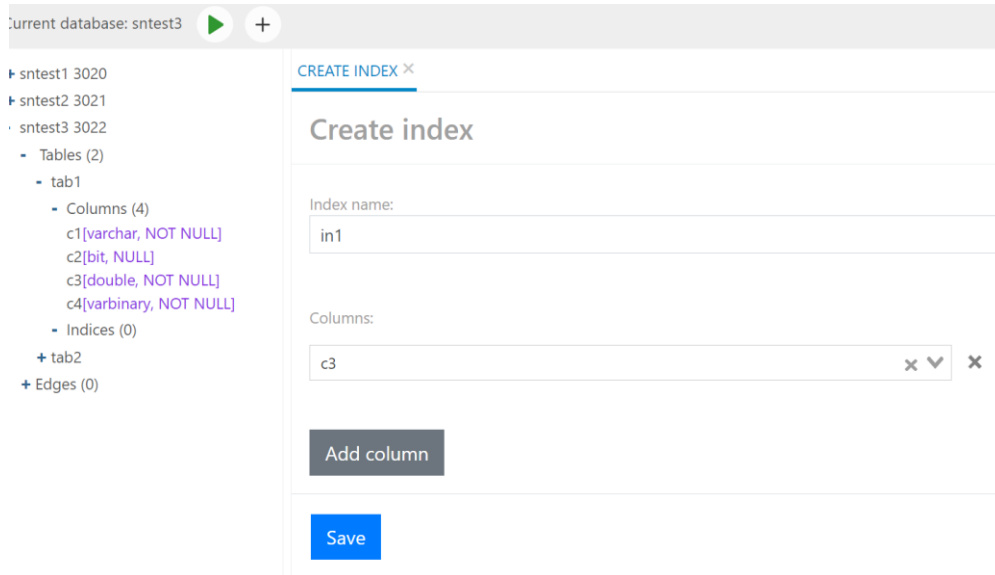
Current database: sntest3

+ sntest1 3020
+ sntest2 3021
- sntest3 3022
- Tables (2)
- tab1
- Columns (4)
c1[varchar, NOT NULL]
c2[bit, NULL]
c3[double, NOT NULL]
c4[varbinary, NOT NULL]
- Indices (0)
+ tab2
+ Edges (0)

CREATE INDEX ×

Create index

Index name:
in1

Columns:
c3

Add column

Save